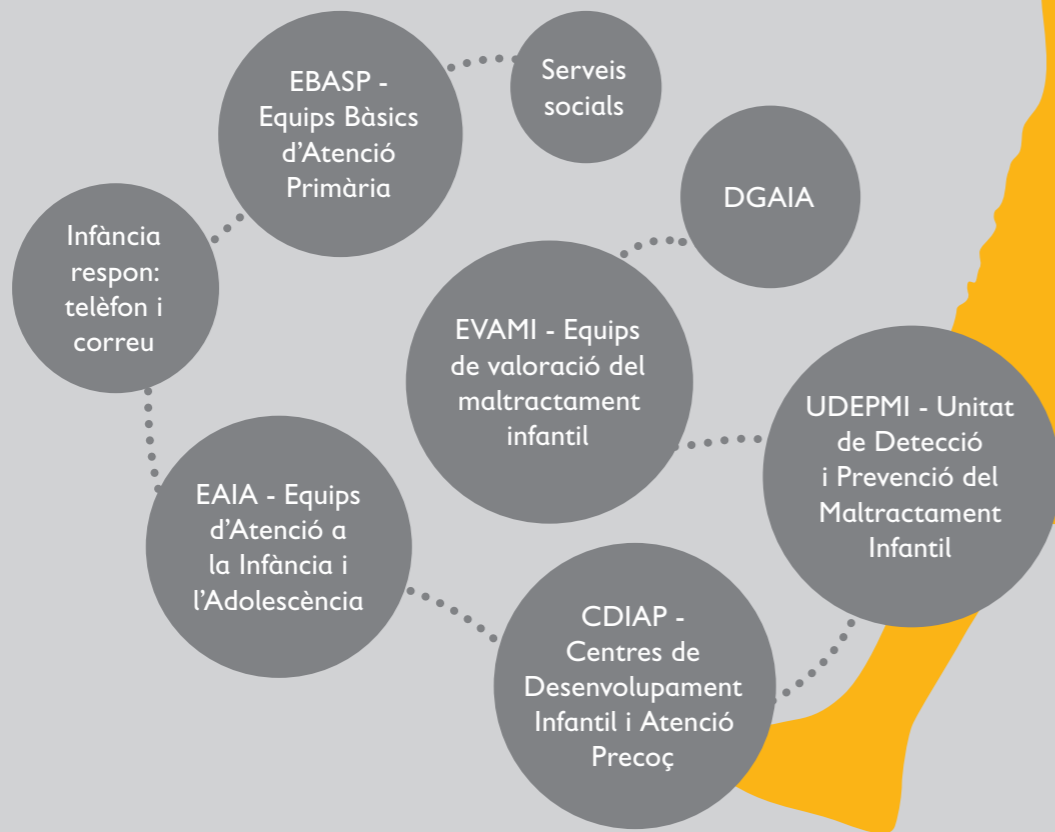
EBASP - Equips Bàsics d'Atenció Primària

Serveis socials

DGAIA

Infància respon: telèfon i correu

EVAMI - Equips de valoració del maltractament infantil

UDEPMI - Unitat de Detecció i Prevenció del Maltractament Infantil

EAIA - Equips d'Atenció a la Infància i l'Adolescència

CDIAP - Centres de Desenvolupament Infantil i Atenció Precoç